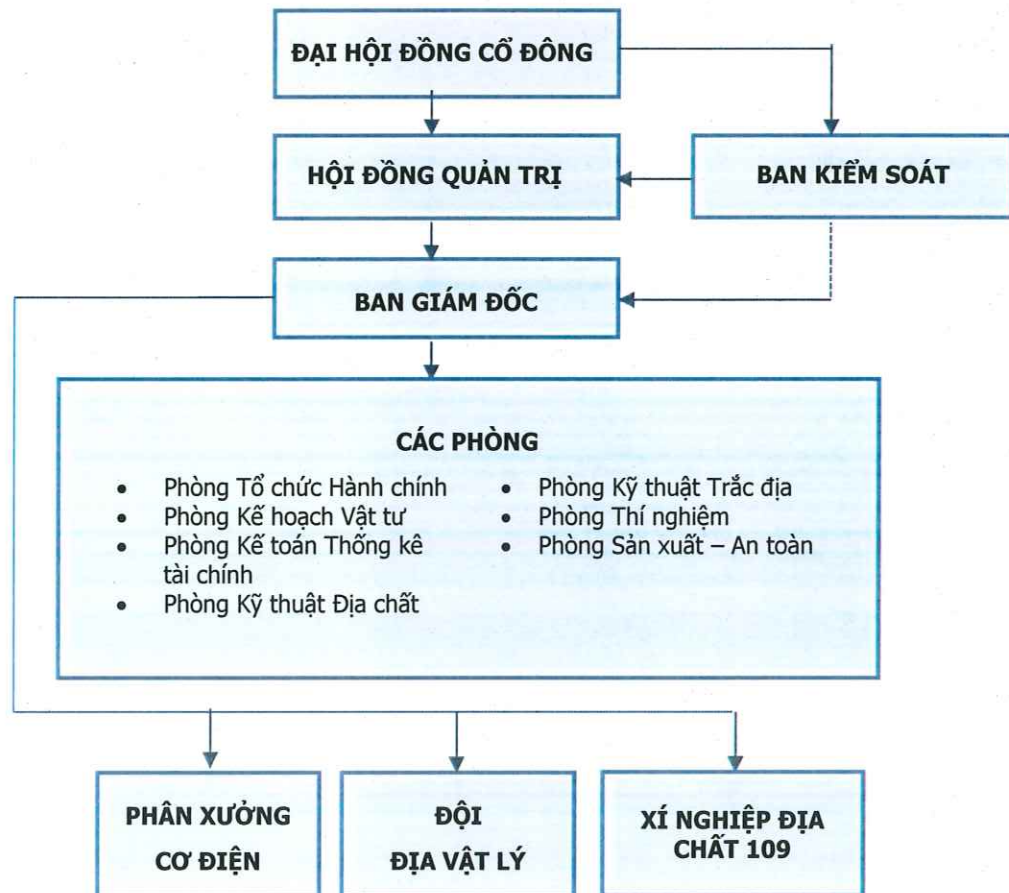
ĐẠI HỘI ĐỒNG CỔ ĐÔNG

HỘI ĐỒNG QUẢN TRỊ

BAN KIỂM SOÁT

BAN GIÁM ĐỐC

CÁC PHÒNG

- Phòng Tổ chức Hành chính
- Phòng Kế hoạch Vật tư
- Phòng Kế toán Thống kê tài chính
- Phòng Kỹ thuật Địa chất
- Phòng Kỹ thuật Trắc địa
- Phòng Thí nghiệm
- Phòng Sản xuất – An toàn

PHÂN XƯỞNG CƠ ĐIỆN

ĐỘI ĐỊA VẬT LÝ

XÍ NGHIỆP ĐỊA CHẤT 109